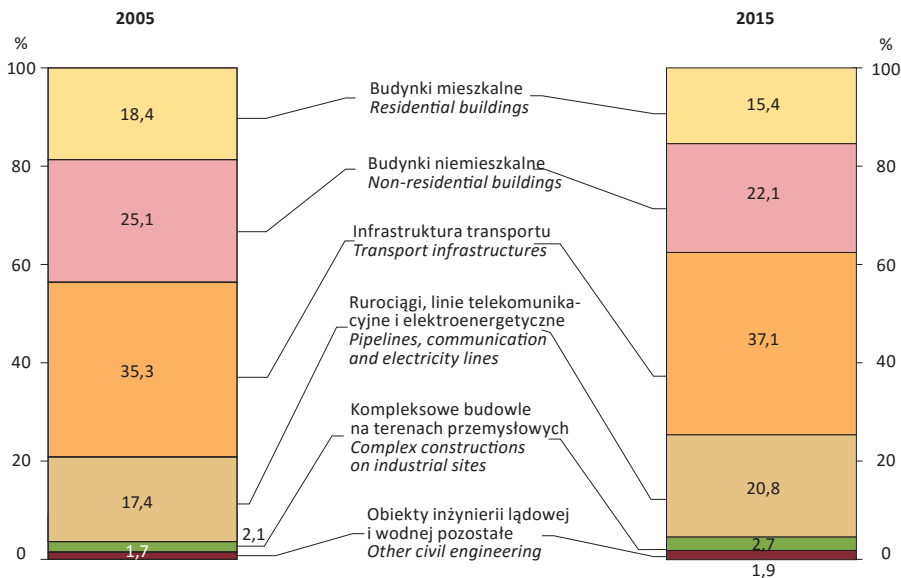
2005

2015

%

%

100

80

60

40

20

0

100

80

60

40

20

0

18,4

25,1

35,3

17,4

2,1

1,7

15,4

22,1

37,1

20,8

2,7

1,9

Budynki mieszkalne
*Residential buildings*

Budynki niemieszkalne
*Non-residential buildings*

Infrastruktura transportu
*Transport infrastructures*

Rurociągi, linie telekomunikacyjne i elektroenergetyczne
*Pipelines, communication and electricity lines*

Kompleksowe budowle na terenach przemysłowych
*Complex constructions on industrial sites*

Obiekty inżynierii lądowej i wodnej pozostałe
*Other civil engineering*